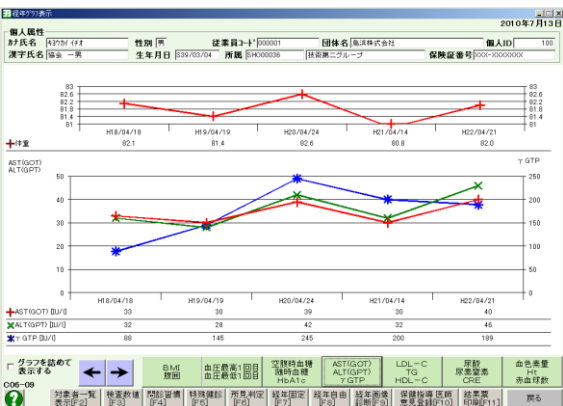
経年グラフ表示

2010年7月13日

個人属性

ｶﾅ氏名 ｷｮｳｶｲ ｲﾁｵ
性別 男
従業員ｺｰﾄﾞ 000001
団体名 協済株式会社
個人ID 100

漢字氏名 協会 一男
生年月日 S39/03/04
所属 SHO00036 技術第二グループ
保険証番号 XXX-XXXXXXX

83
82.6
82.2
81.8
81.4
81

83
82.6
82.2
81.8
81.4
81

| | H18/04/18 | H19/04/19 | H20/04/24 | H21/04/14 | H22/04/21 |
|---|---|---|---|---|---|
| 体重 | 82.1 | 81.4 | 82.6 | 80.8 | 82.0 |

AST(GOT)
ALT(GPT)

γGTP

50
40
30
20
10
0

250
200
150
100
50
0

| | H18/04/18 | H19/04/19 | H20/04/24 | H21/04/14 | H22/04/21 |
|---|---|---|---|---|---|
| AST(GOT) [IU/l] | 33 | 30 | 39 | 30 | 40 |
| ALT(GPT) [IU/l] | 32 | 28 | 42 | 32 | 46 |
| γGTP [IU/l] | 88 | 145 | 245 | 200 | 189 |

グラフを詰めて表示する

C06-09

BMI
腹囲

血圧最高1回目
血圧最低1回目

空腹時血糖
随時血糖
HbA1c

AST(GOT)
ALT(GPT)
γGTP

LDL－C
TG
HDL－C

尿酸
尿素窒素
CRE

血色素量
Ht
赤血球数

対象者一覧表示[F2]
検査数値[F3]
問診習慣[F4]
特殊検査[F5]
所見判定[F6]
経年固定[F7]
経年自由[F8]
経年画像比較[F9]
保健指導医師意見登録[F10]
結果票印刷[F11]
戻る